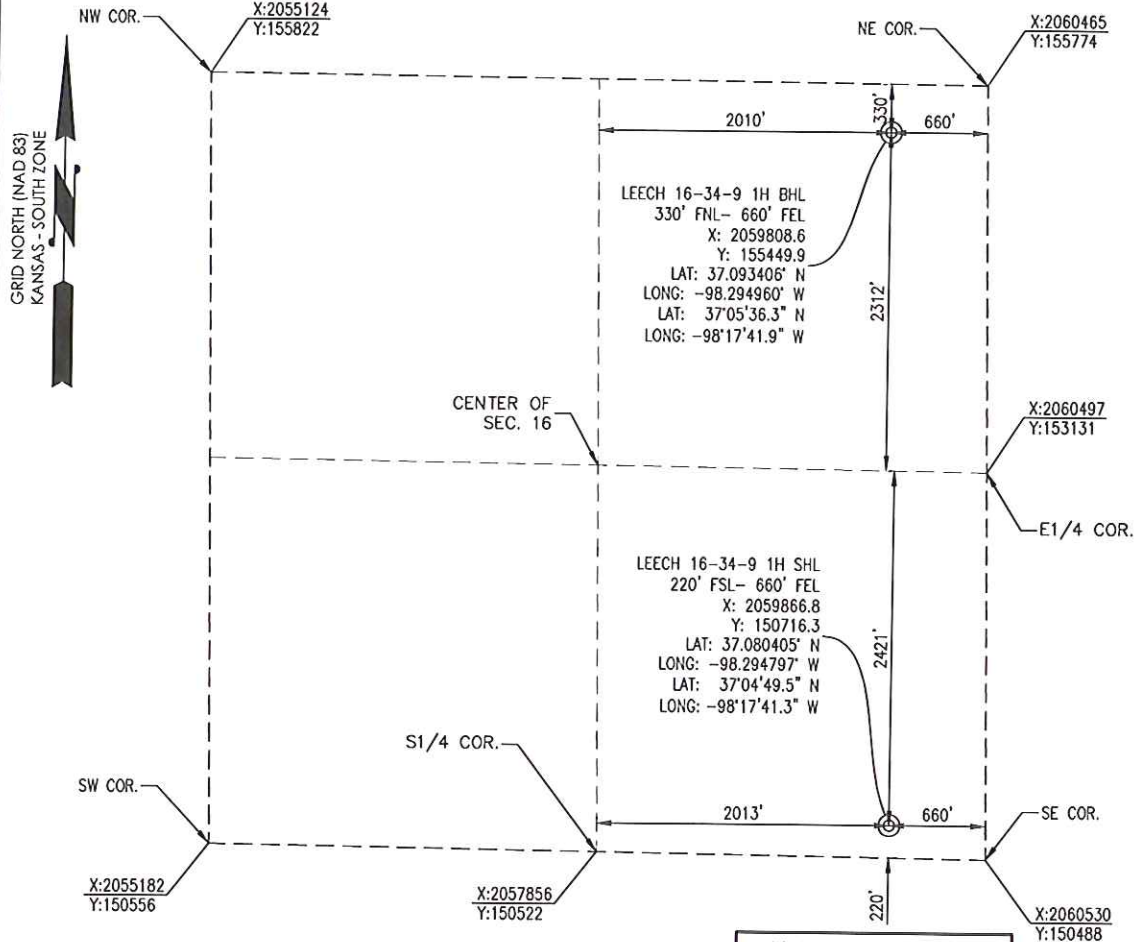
NW COR.

X:2055124
Y:155822

NE COR.

X:2060465
Y:155774

GRID NORTH (NAD 83)
KANSAS - SOUTH ZONE

330'

2010'

660'

LEECH 16-34-9 1H BHL
330' FNL- 660' FEL
X: 2059808.6
Y: 155449.9
LAT: 37.093406' N
LONG: -98.294960' W
LAT: 37°05'36.3" N
LONG: -98°17'41.9" W

2312'

CENTER OF
SEC. 16

X:2060497
Y:153131

E1/4 COR.

LEECH 16-34-9 1H SHL
220' FSL- 660' FEL
X: 2059866.8
Y: 150716.3
LAT: 37.080405' N
LONG: -98.294797' W
LAT: 37°04'49.5" N
LONG: -98°17'41.3" W

2421'

S1/4 COR.

SW COR.

2013'

660'

SE COR.

X:2055182
Y:150556

X:2057856
Y:150522

220'

X:2060530
Y:150488